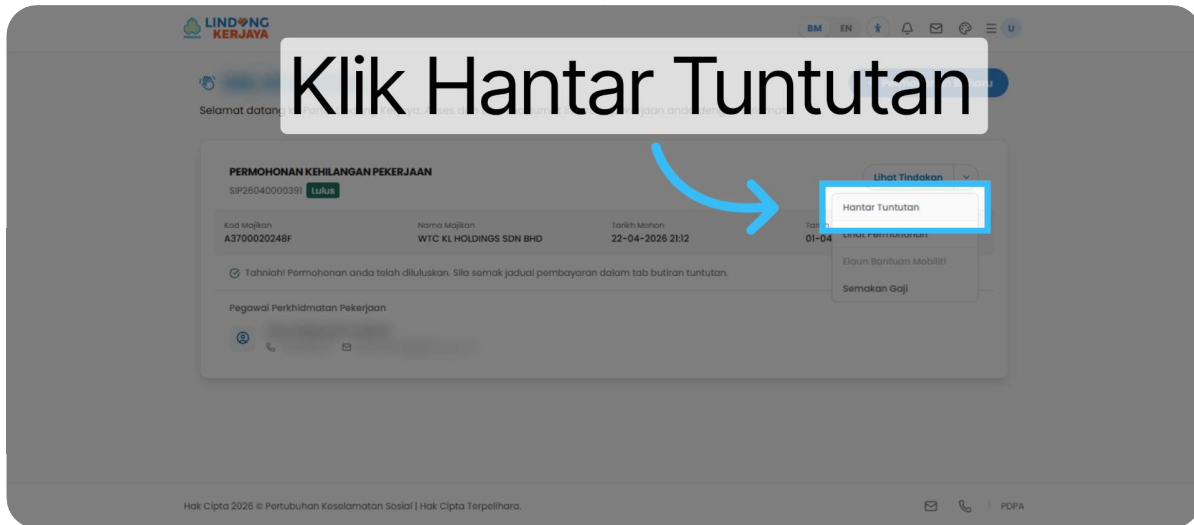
LINDUNG KERJAYA

BM EN U

Klik Hantar Tuntutan

Selamat datang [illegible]

PERMOHONAN KEHILANGAN PEKERJAAN
SIP26040000391 Lulus

Lihat Tindakan

| Kod Majikan | Nama Majikan | Tarikh Mohon | Tar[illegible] |
|---|---|---|---|
| A3700020248F | WTC KL HOLDINGS SDN BHD | 22-04-2026 21:12 | 01-04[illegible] |

Hantar Tuntutan
Lihat Permohonan
Elaun Bantuan Mobiliti
Semakan Gaji

Tahniah! Permohonan anda telah diluluskan. Sila semak jadual pembayaran dalam tab butiran tuntutan.

Pegawai Perkhidmatan Pekerjaan

Hak Cipta 2026 © Pertubuhan Keselamatan Sosial | Hak Cipta Terpelihara.

PDPA